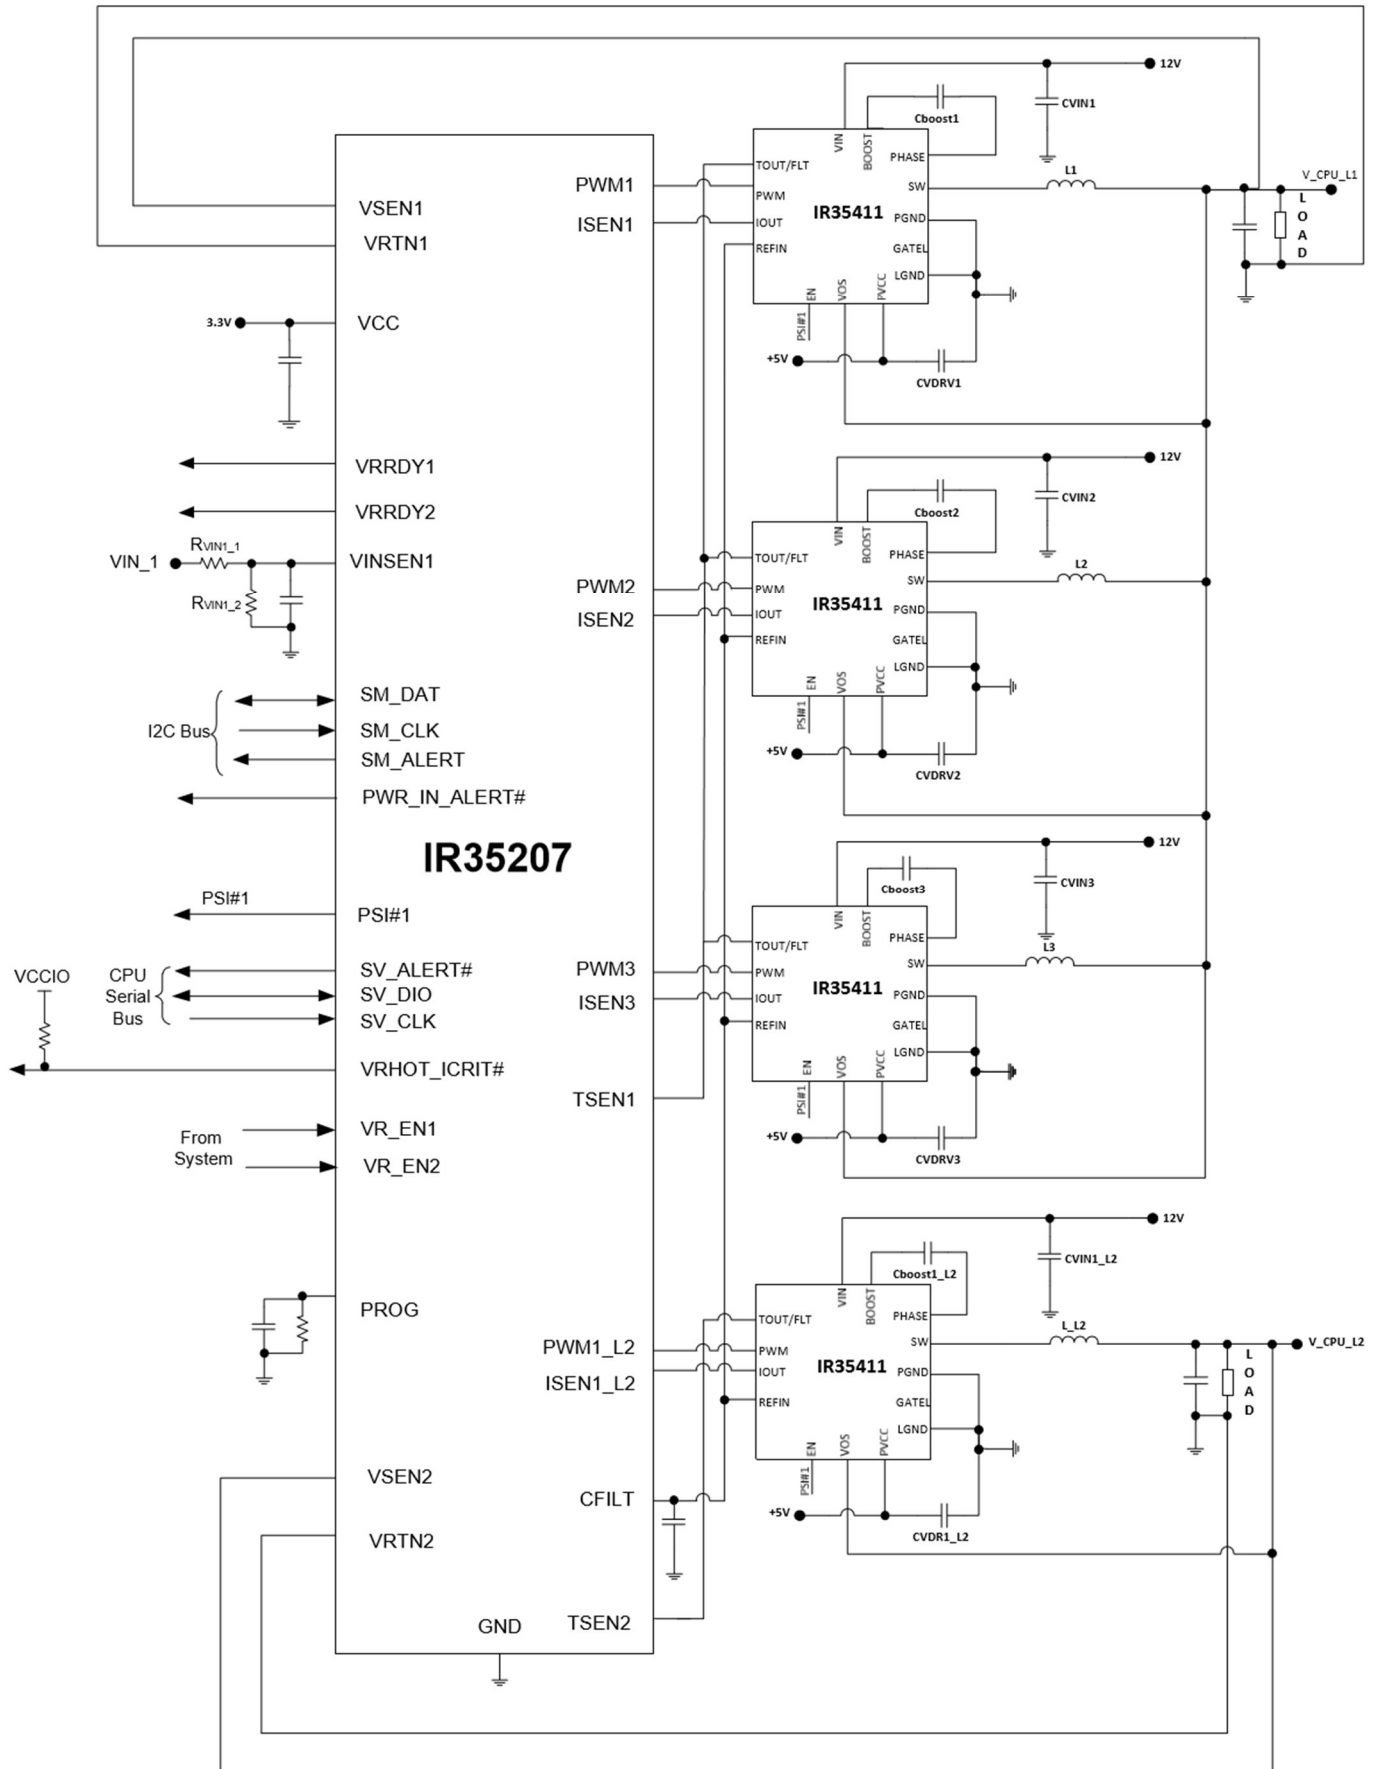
12V
Cboost1
CVIN1
VIN
BOOST
PHASE
TOUT/FLT
L1
V_CPU_L1
PWM1
SW
VSEN1
PWM
IR35411
ISEN1
IOUT
PGND
L O A D
VRTN1
REFIN
GATEL
LGND
EN
VOS
PVCC
PSI#1
3.3V
VCC
+5V
CVDRV1
VRRDY1
12V
VRRDY2
Cboost2
CVIN2
VIN
BOOST
$R_{VIN1\_1}$
PHASE
VIN_1
VINSEN1
TOUT/FLT
L2
SW
PWM2
PWM
$R_{VIN1\_2}$
IR35411
ISEN2
IOUT
PGND
REFIN
GATEL
LGND
EN
VOS
PVCC
SM_DAT
PSI#1
I2C Bus
SM_CLK
+5V
SM_ALERT
CVDRV2
PWR_IN_ALERT#
12V
IR35207
Cboost3
CVIN3
PSI#1
VIN
BOOST
PSI#1
PHASE
TOUT/FLT
L3
SW
VCCIO
CPU Serial Bus
SV_ALERT#
PWM3
PWM
IR35411
SV_DIO
ISEN3
IOUT
PGND
SV_CLK
REFIN
GATEL
LGND
VRHOT_ICRIT#
EN
VOS
PVCC
TSEN1
PSI#1
From System
VR_EN1
+5V
CVDRV3
VR_EN2
12V
Cboost1_L2
CVIN1_L2
VIN
BOOST
PROG
TOUT/FLT
PHASE
L_L2
SW
V_CPU_L2
PWM1_L2
PWM
IR35411
PGND
ISEN1_L2
IOUT
L O A D
REFIN
GATEL
LGND
EN
VOS
PVCC
VSEN2
PSI#1
CFILT
+5V
CVDR1_L2
VRTN2
GND
TSEN2